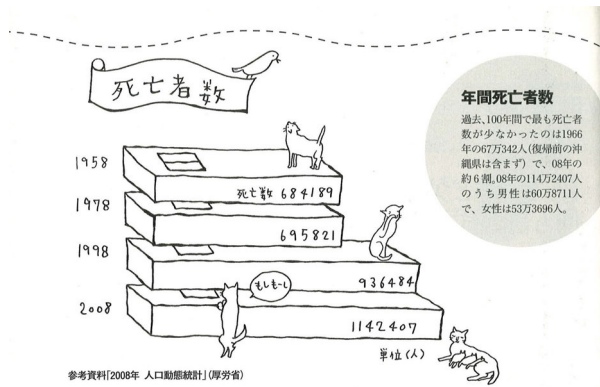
死亡者数

1958
死亡数 684189
1978
695821
1998
936484
もしもーし
2008
1142407
単位(人)

年間死亡者数

過去、100年間で最も死亡者数が少なかったのは1966年の67万342人(復帰前の沖縄県は含まず)で、08年の約6割。08年の114万2407人のうち男性は60万8711人で、女性は53万3696人。

参考資料「2008年 人口動態統計」(厚労省)